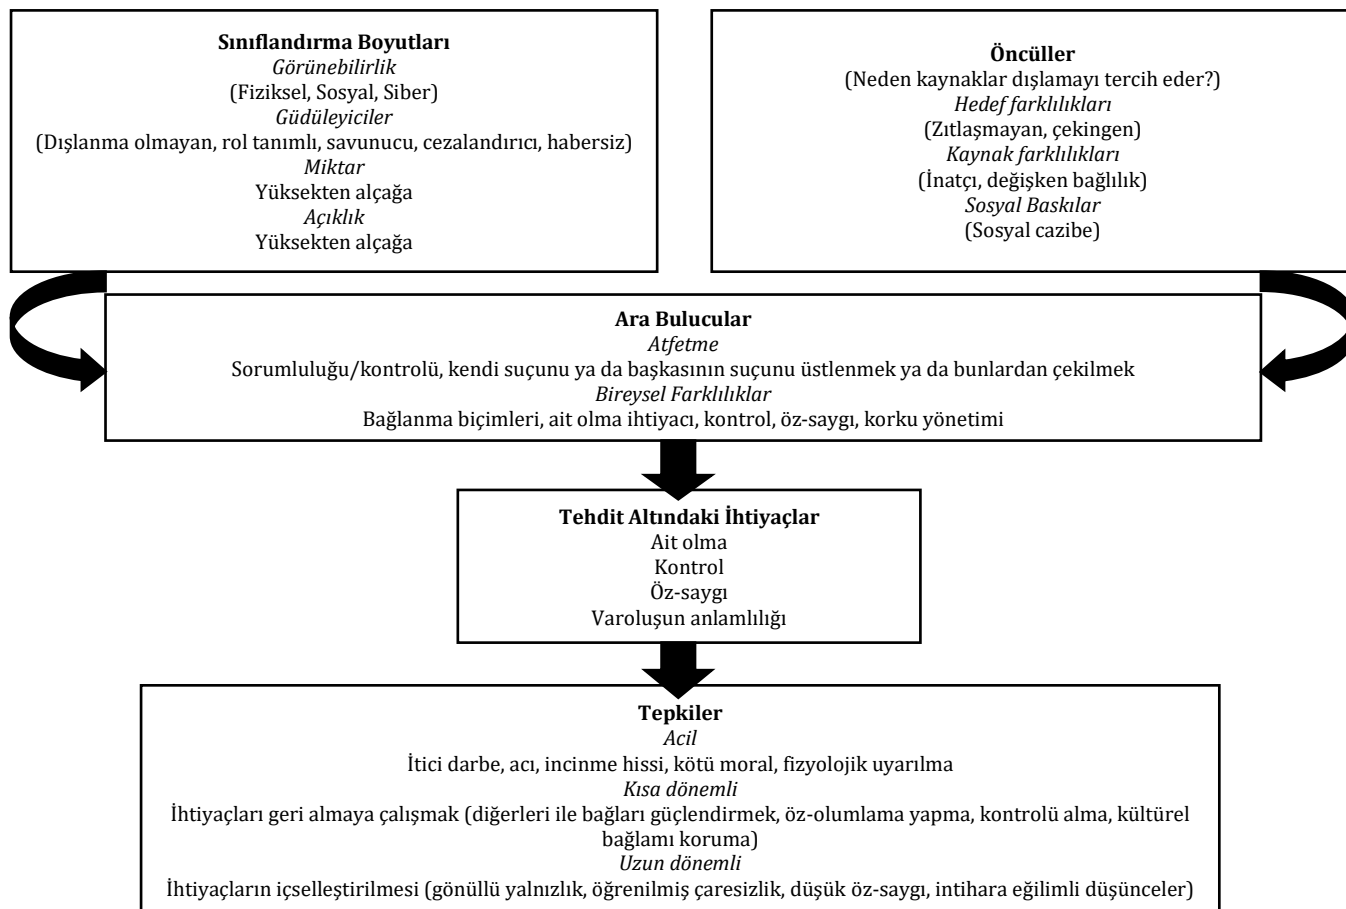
**Sınıflandırma Boyutları**
*Görünebilirlik*
(Fiziksel, Sosyal, Siber)
*Güdüleyiciler*
(Dışlanma olmayan, rol tanımlı, savunucu, cezalandırıcı, habersiz)
*Miktar*
Yüksekten alçağa
*Açıklık*
Yüksekten alçağa

**Öncüller**
(Neden kaynaklar dışlamayı tercih eder?)
*Hedef farklılıkları*
(Zıtlaşmayan, çekingen)
*Kaynak farklılıkları*
(İnatçı, değişken bağlılık)
*Sosyal Baskılar*
(Sosyal cazibe)

**Ara Bulucular**
*Atfetme*
Sorumluluğu/kontrolü, kendi suçunu ya da başkasının suçunu üstlenmek ya da bunlardan çekilmek
*Bireysel Farklılıklar*
Bağlanma biçimleri, ait olma ihtiyacı, kontrol, öz-saygı, korku yönetimi

**Tehdit Altındaki İhtiyaçlar**
Ait olma
Kontrol
Öz-saygı
Varoluşun anlamlılığı

**Tepkiler**
*Acil*
İtici darbe, acı, incinme hissi, kötü moral, fizyolojik uyarılma
*Kısa dönemli*
İhtiyaçları geri almaya çalışmak (diğerleri ile bağları güçlendirmek, öz-olumlama yapma, kontrolü alma, kültürel bağlamı koruma)
*Uzun dönemli*
İhtiyaçların içselleştirilmesi (gönüllü yalnızlık, öğrenilmiş çaresizlik, düşük öz-saygı, intihara eğilimli düşünceler)